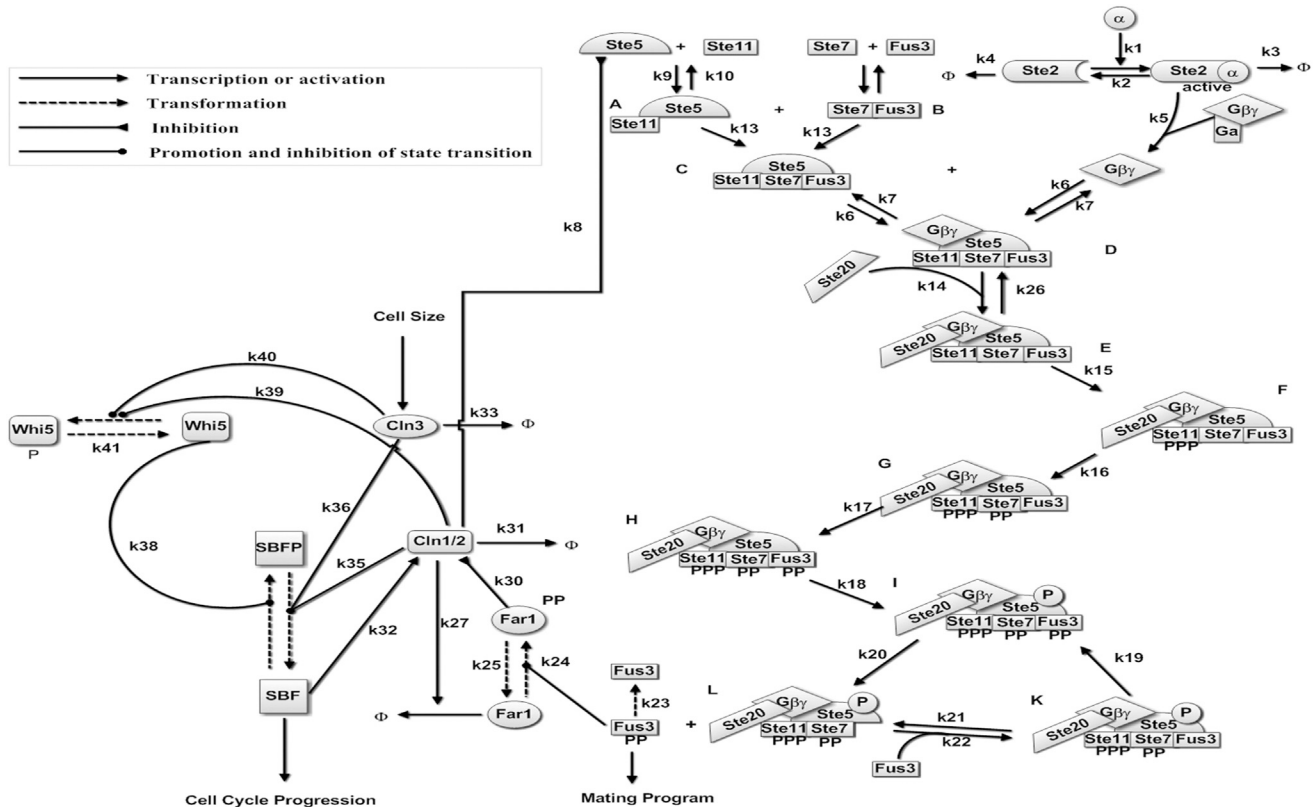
Transcription or activation
Transformation
Inhibition
Promotion and inhibition of state transition

Ste5 + Ste11
k9 k10
A Ste5 Ste11
Ste7 + Fus3
B Ste7 Fus3
k4 Ste2 k1 k2 Ste2 α active k3 Φ
α
Φ
k5 Gβγ Ga
k13 k13
C Ste5 Ste11 Ste7 Fus3
+
Gβγ
k6 k7 k7 k6
D Gβγ Ste5 Ste11 Ste7 Fus3
Ste20
k14 k26
E Ste20 Gβγ Ste5 Ste11 Ste7 Fus3
k15
F Ste20 Gβγ Ste5 Ste11 PPP Ste7 Fus3
k16
G Ste20 Gβγ Ste5 Ste11 PPP Ste7 PP Fus3
k17
H Ste20 Gβγ Ste5 Ste11 PPP Ste7 PP Fus3 PP
k18
I Ste20 Gβγ P Ste5 Ste11 PPP Ste7 PP Fus3 PP
k20 k19
L Ste20 Gβγ P Ste5 Ste11 PPP Ste7
k21 k22
K Ste20 Gβγ P Ste5 Ste11 PPP Ste7 PP Fus3
Fus3
k8
Cell Size
k40
k39
Whi5 P
k41
Whi5
Cln3
k33 Φ
k36
k38
SBFP
k35
Cln1/2
k31 Φ
k30
PP
Far1
k32
SBF
k27
k25 k24
Far1
Φ
Fus3
k23
Fus3 PP
+
Cell Cycle Progression
Mating Program